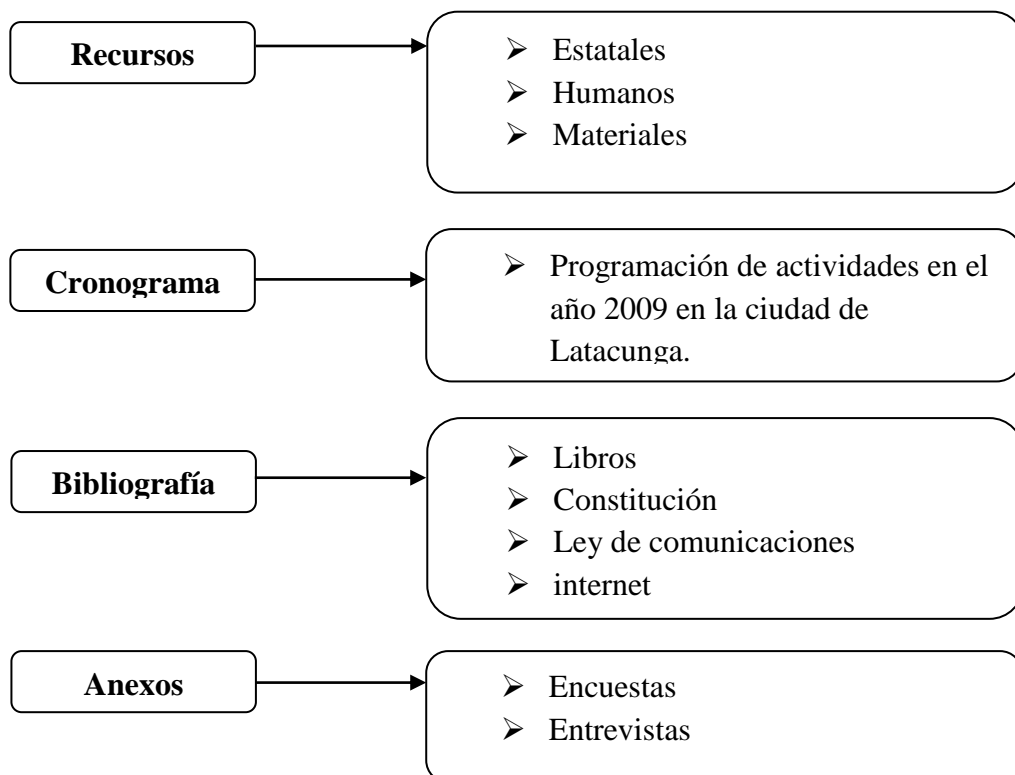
**Recursos**

- Estatales
- Humanos
- Materiales

**Cronograma**

- Programación de actividades en el año 2009 en la ciudad de Latacunga.

**Bibliografía**

- Libros
- Constitución
- Ley de comunicaciones
- internet

**Anexos**

- Encuestas
- Entrevistas